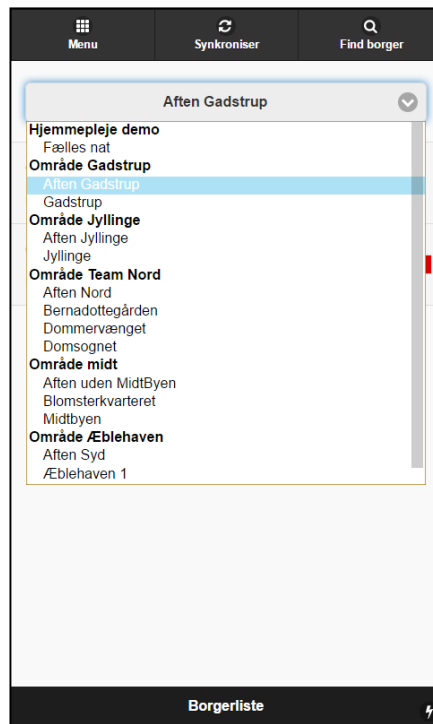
Menu
Synkroniser
Find borger

Aften Gadstrup

Hjemmepleje demo
Fælles nat
Område Gadstrup
Aften Gadstrup
Gadstrup
Område Jyllinge
Aften Jyllinge
Jyllinge
Område Team Nord
Aften Nord
Bernadottegården
Dommervænget
Domsognet
Område midt
Aften uden MidtByen
Blomsterkvarteret
Midtbyen
Område Æblehaven
Aften Syd
Æblehaven 1

Borgerliste